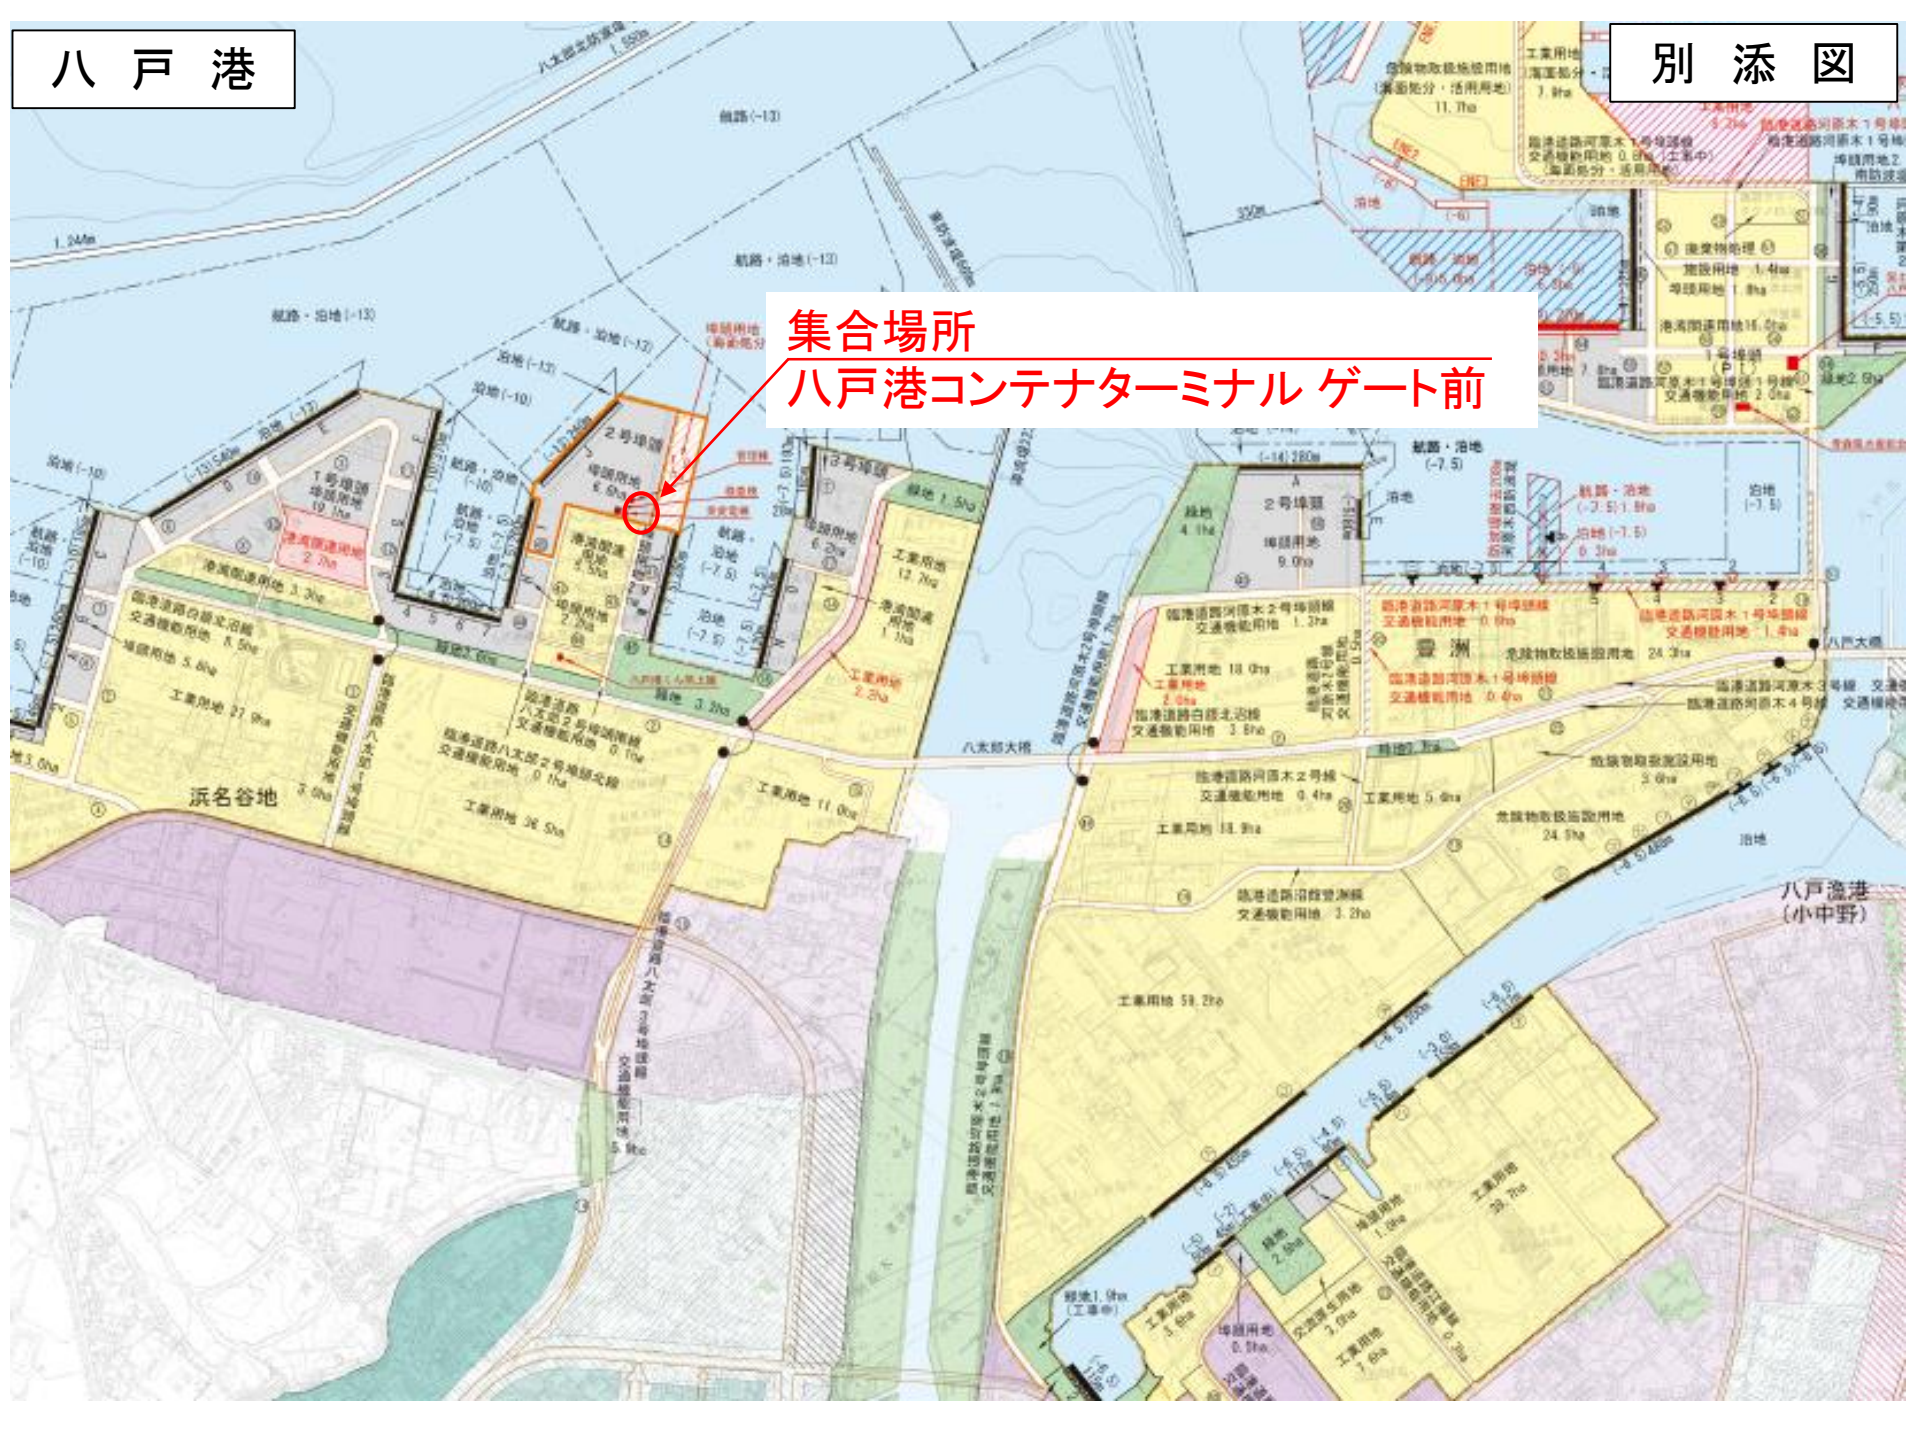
八 戸 港

別 添 図

集合場所
八戸港コンテナターミナル ゲート前

航路(-13)
航路・泊地(-13)
航路・泊地(-13)
航路・泊地(-12)
泊地(-13)
泊地(-10)
泊地(-10)
2号埠頭
3号埠頭
1号埠頭
2号埠頭
緑地 1.5ha
工業用地 12.7ha
港湾関連用地 3.3ha
工業用地 27.9ha
浜名谷地
工業用地 36.5ha
工業用地 11.0ha
工業用地 18.0ha
工業用地 18.9ha
工業用地 59.2ha
八太郎大橋
航路・泊地 (-7.5)
泊地 (-7.5)
危険物取扱施設用地 24.3ha
危険物取扱施設用地 24.5ha
八戸大橋
八戸漁港 (小中野)
泊地
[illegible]